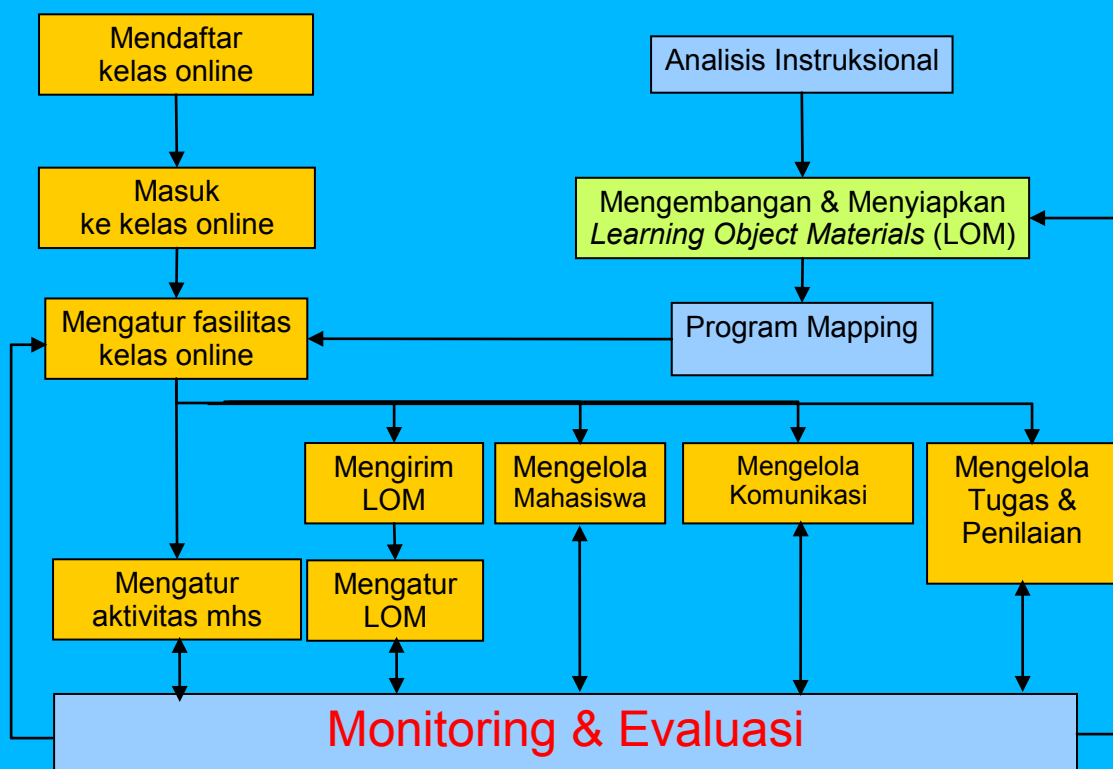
Mendaftar kelas online

Masuk ke kelas online

Mengatur fasilitas kelas online

Analisis Instruksional

Mengembangan & Menyiapkan *Learning Object Materials* (LOM)

Program Mapping

Mengirim LOM

Mengelola Mahasiswa

Mengelola Komunikasi

Mengelola Tugas & Penilaian

Mengatur aktivitas mhs

Mengatur LOM

Monitoring & Evaluasi